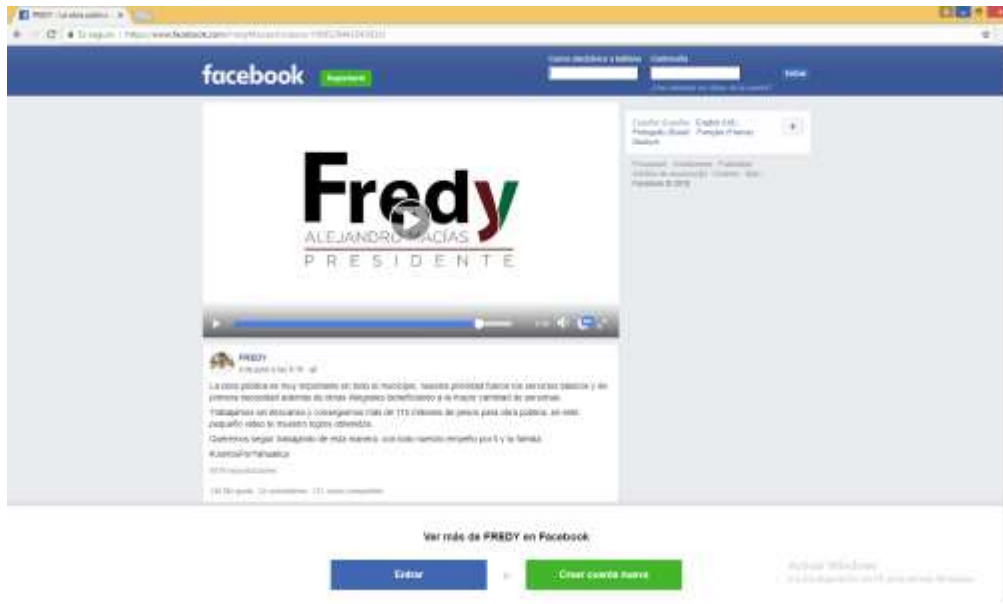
FREDY - La obra pública ×

Es seguro | https://www.facebook.com/FredyMacias/videos/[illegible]

facebook Registrarte

Correo electrónico o teléfono Contraseña

Entrar

¿Has olvidado los datos de tu cuenta?

Español (España) English (US) Português (Brasil) Français (France) Deutsch

Privacidad · Condiciones · Publicidad · Opciones de anuncios · Cookies · Más · Facebook © 2018

Fredy

ALEJANDRO MACÍAS

PRESIDENTE

FREDY

4 de junio a las 9:16 ·

La obra pública es muy importante en todo el municipio, nuestra prioridad fueron los servicios básicos y de primera necesidad además de obras integrales beneficiando a la mayor cantidad de personas.

Trabajamos sin descanso y conseguimos más de 115 millones de pesos para obra pública, en este pequeño video te muestro logros obtenidos.

Queremos seguir trabajando de esta manera, con todo nuestro empeño por ti y tu familia.

#JuntosPorTahualica

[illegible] reproducciones

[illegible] Me gusta · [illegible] comentarios · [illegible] veces compartido

Ver más de FREDY en Facebook

Entrar

o

Crear cuenta nueva

Activar Windows

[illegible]